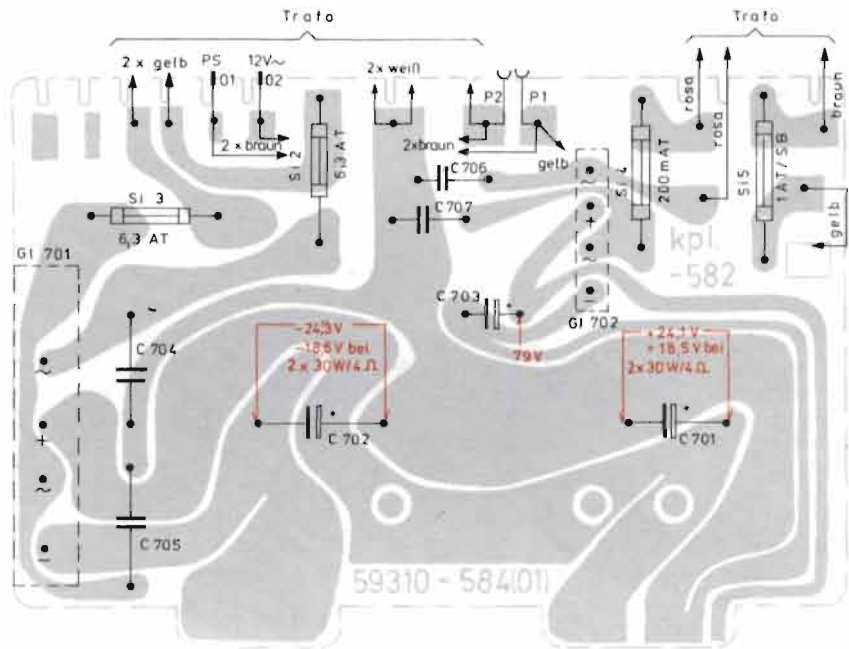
Trafo

Trafo

2 x gelb PS 12V~
01 02

2 x weiß

P2 P1

2 x braun

2xbraun

gelb

rosa

rosa

braun

Si 2
6,3 AT

C 706

C 707

Si 4

200 mAT

Si5

1AT/SB

gelb

Si 3
6,3 AT

kpl.
-582

Gl 701

C 703

Gl 702

C 704

−24,3 V
−18,6 V bei
2 x 30 W/4 Ω

79 V

+24,1 V
+18,5 V bei
2x30 W/4 Ω

C 702

C 701

C 705

59310 - 584(01)